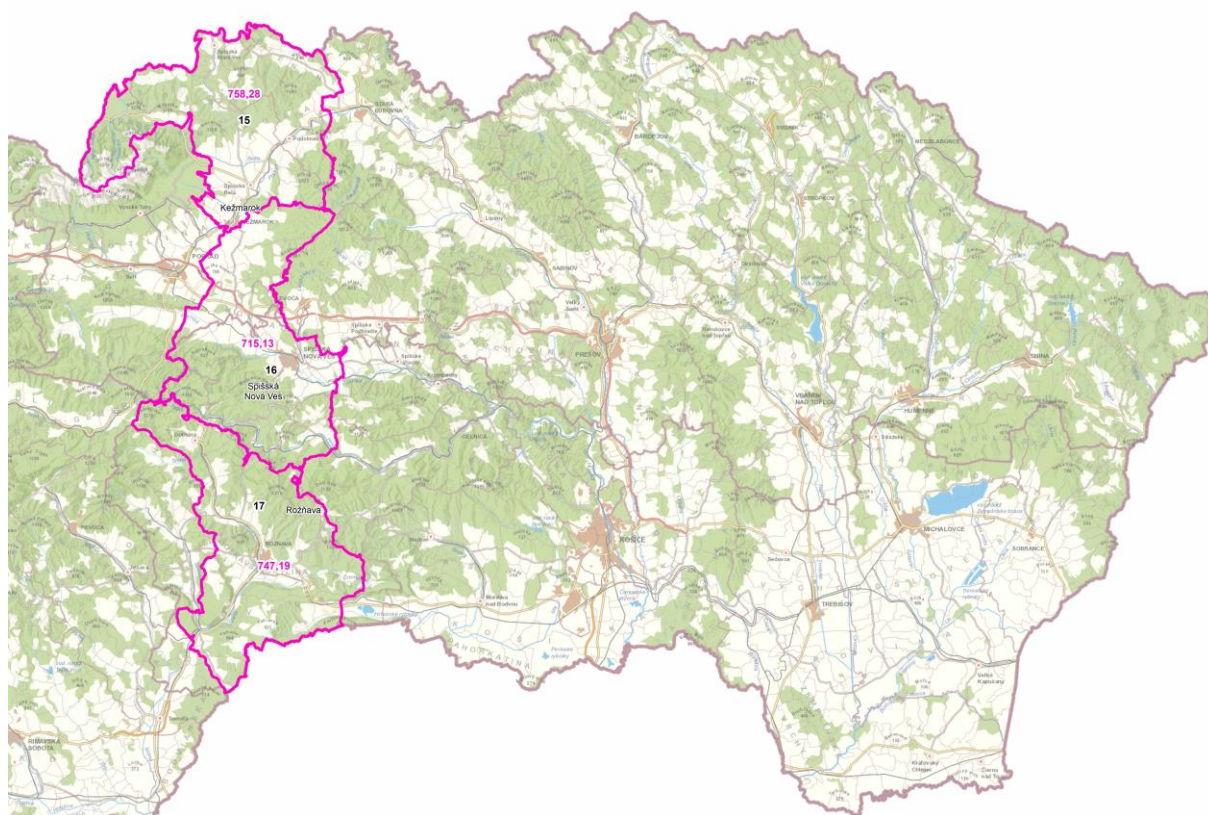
758,28

15

Kežmarok

715,13

16

Spišská Nová Ves

17

Rožňava

747,19

KEŽMAROK

POPRAD

LEVOČA

SPIŠSKÁ NOVÁ VES

ROŽŇAVA

STARÁ ĽUBOVŇA

BARDEJOV

SVIDNÍK

MEDZILABORCE

STROPKOV

SABINOV

PREŠOV

VRANOV NAD TOPĽOU

HUMENNÉ

SNINA

GELNICA

KOŠICE

MICHALOVCE

SOBRANCE

TREBIŠOV

REVÚCA

RIMAVSKÁ SOBOTA

Veľký Šariš

Sečovce

Moldava nad Bodvou

Spišská Belá

Spišské Podhradie

Lipany

Strážske

Kráľovský Chlmec

Dobšiná

Krompachy

Čierna nad Tisou

Veľké Kapušany

Spišská Stará Ves

Vysoké Tatry

Podolínec

Spišské Vlachy

Hanušovce nad Topľou

Medzev

Čaňa